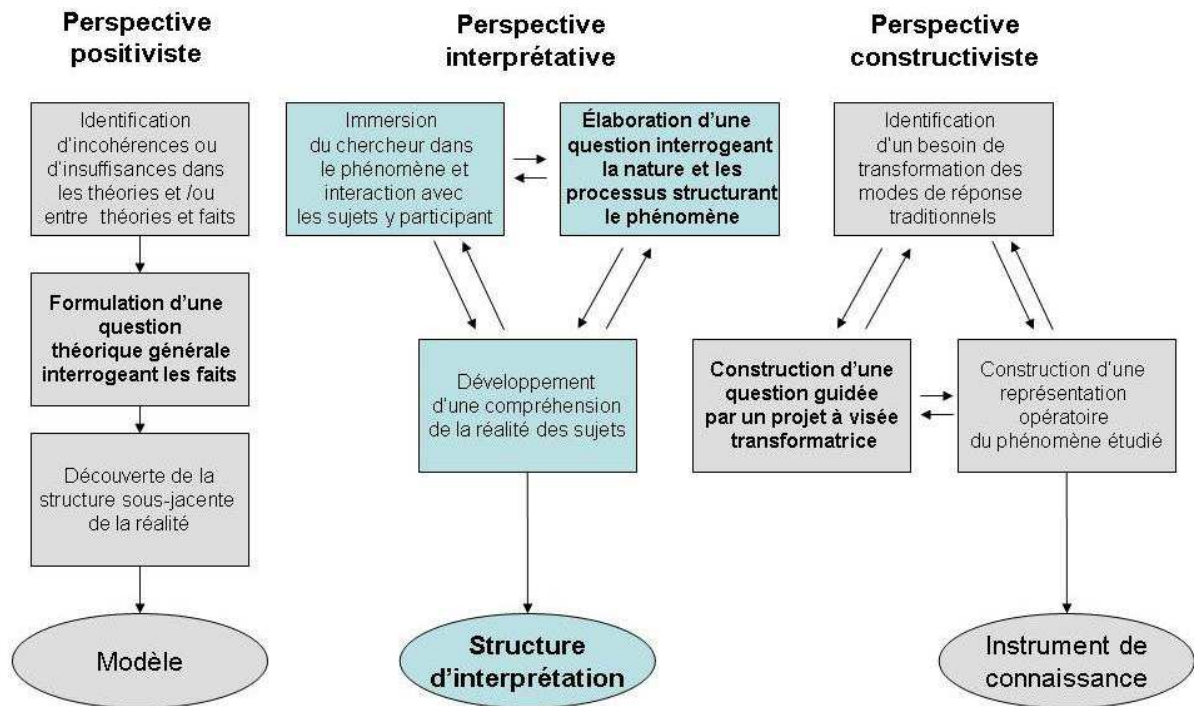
Perspective positiviste

Identification d'incohérences ou d'insuffisances dans les théories et /ou entre théories et faits

Formulation d'une question théorique générale interrogeant les faits

Découverte de la structure sous-jacente de la réalité

Modèle

Perspective interprétative

Immersion du chercheur dans le phénomène et interaction avec les sujets y participant

Élaboration d'une question interrogeant la nature et les processus structurant le phénomène

Développement d'une compréhension de la réalité des sujets

Structure d'interprétation

Perspective constructiviste

Identification d'un besoin de transformation des modes de réponse traditionnels

Construction d'une question guidée par un projet à visée transformatrice

Construction d'une représentation opératoire du phénomène étudié

Instrument de connaissance